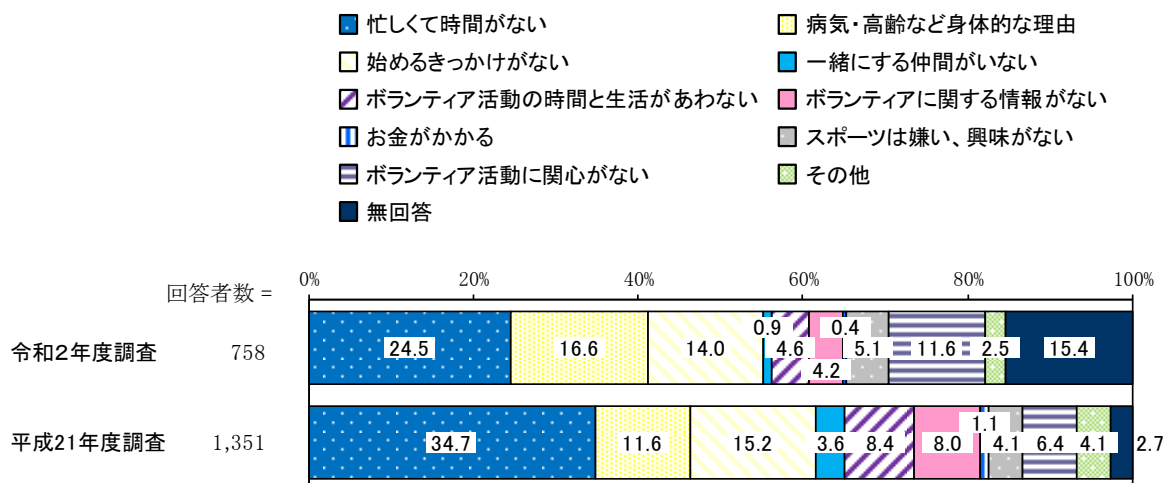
忙しくて時間がない
病気・高齢など身体的な理由
始めるきっかけがない
一緒にする仲間がいない
ボランティア活動の時間と生活があわない
ボランティアに関する情報がない
お金がかかる
スポーツは嫌い、興味がない
ボランティア活動に関心がない
その他
無回答

回答者数 =

0%　20%　40%　60%　80%　100%

| | 回答者数 | | | | | | | | | | | |
|---|---|---|---|---|---|---|---|---|---|---|---|---|
| 令和2年度調査 | 758 | 24.5 | 16.6 | 14.0 | 0.9 | 4.6 | 4.2 | 0.4 | 5.1 | 11.6 | 2.5 | 15.4 |
| 平成21年度調査 | 1,351 | 34.7 | 11.6 | 15.2 | 3.6 | 8.4 | 8.0 | 1.1 | 4.1 | 6.4 | 4.1 | 2.7 |